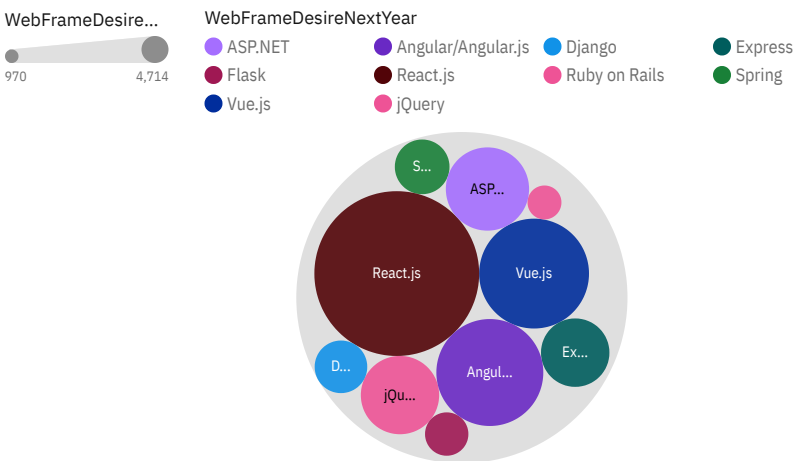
WebFrameDesire...

970 4,714

WebFrameDesireNextYear

ASP.NET
Angular/Angular.js
Django
Express
Flask
React.js
Ruby on Rails
Spring
Vue.js
jQuery

S...
ASP...
React.js
Vue.js
Ex...
D...
Angul...
jQu...